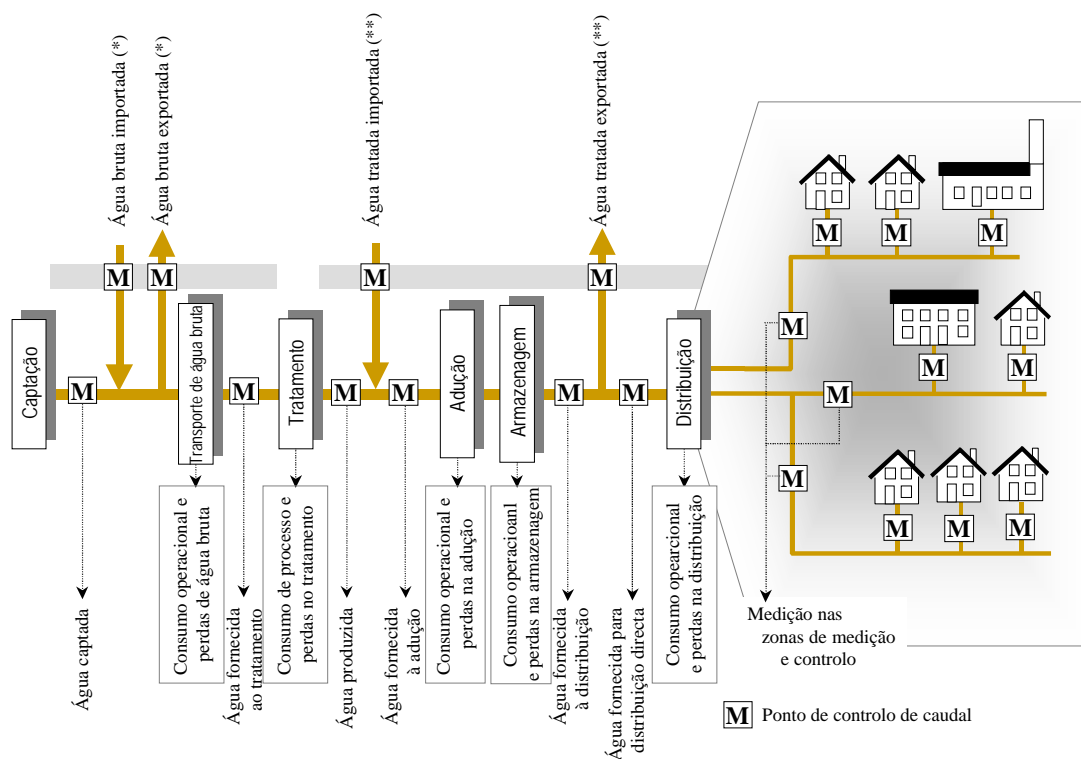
Água bruta importada (*)
Água bruta exportada (*)
Água tratada importada (**)
Água tratada exportada (**)

M
M
M
M

Captação
M
Transporte de água bruta
M
Tratamento
M
M
Adução
Armazenagem
M
M
Distribuição

M
M
M
M
M
M
M
M
M
M
M

Consumo operacional e perdas de água bruta
Consumo de processo e perdas no tratamento
Consumo operacional e perdas na adução
Consumo operacioanl e perdas na armazenagem
Consumo opearcional e perdas na distribuição

Água captada
Água fornecida ao tratamento
Água produzida
Água fornecida à adução
Água fornecida à distribuição
Água fornecida para distribuição directa

Medição nas zonas de medição e controlo

M Ponto de controlo de caudal